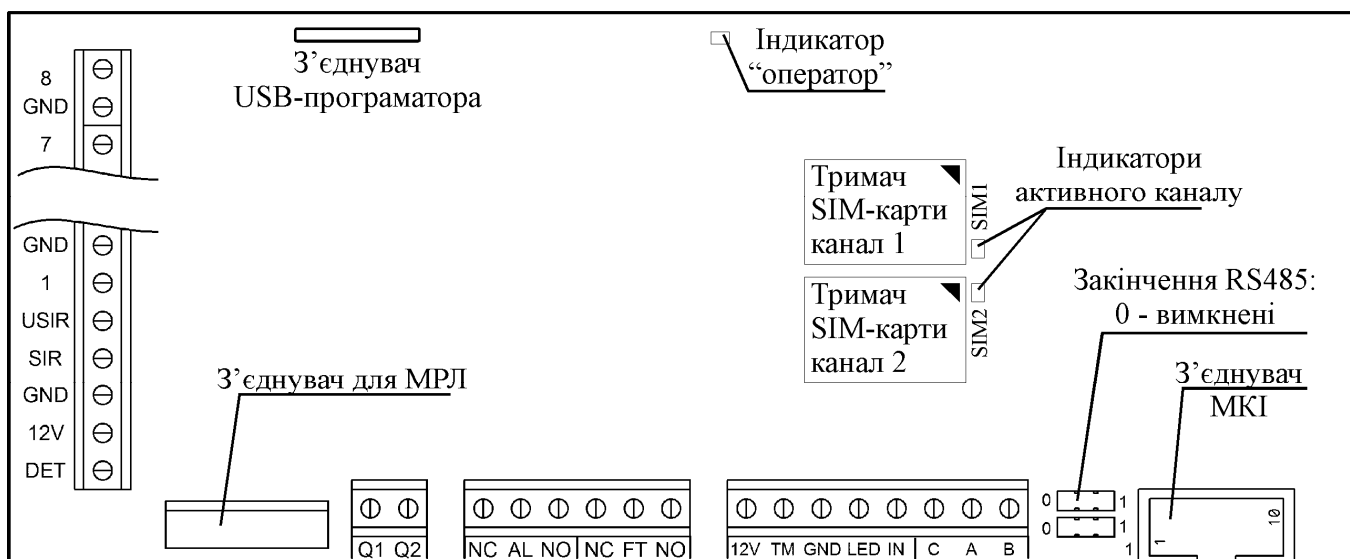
8
GND
7
GND
1
USIR
SIR
GND
12V
DET

З'єднувач
USB-програматора

Індикатор
"оператор"

Тримач
SIM-карти
канал 1
SIM1

Тримач
SIM-карти
канал 2
SIM2

Індикатори
активного каналу

Закінчення RS485:
0 - вимкнені

З'єднувач
МКІ

З'єднувач для МРЛ

Q1 Q2

NC AL NO NC FT NO

12V TM GND LED IN C A B

0 1
0 1

1
10
1